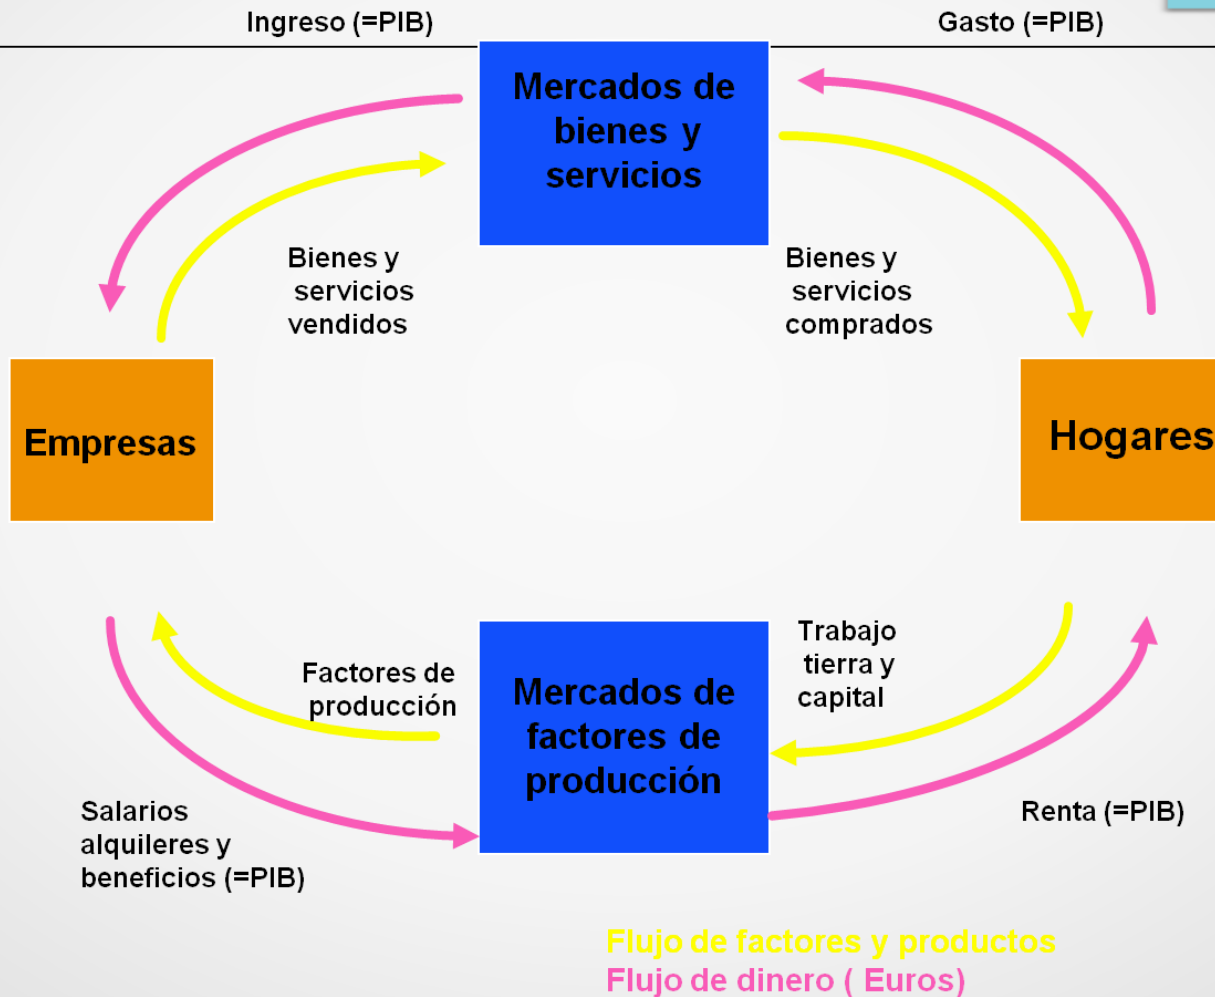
Ingreso (=PIB)

Gasto (=PIB)

Mercados de bienes y servicios

Bienes y servicios vendidos

Bienes y servicios comprados

Empresas

Hogares

Factores de producción

Mercados de factores de producción

Trabajo tierra y capital

Salarios alquileres y beneficios (=PIB)

Renta (=PIB)

Flujo de factores y productos
Flujo de dinero ( Euros)